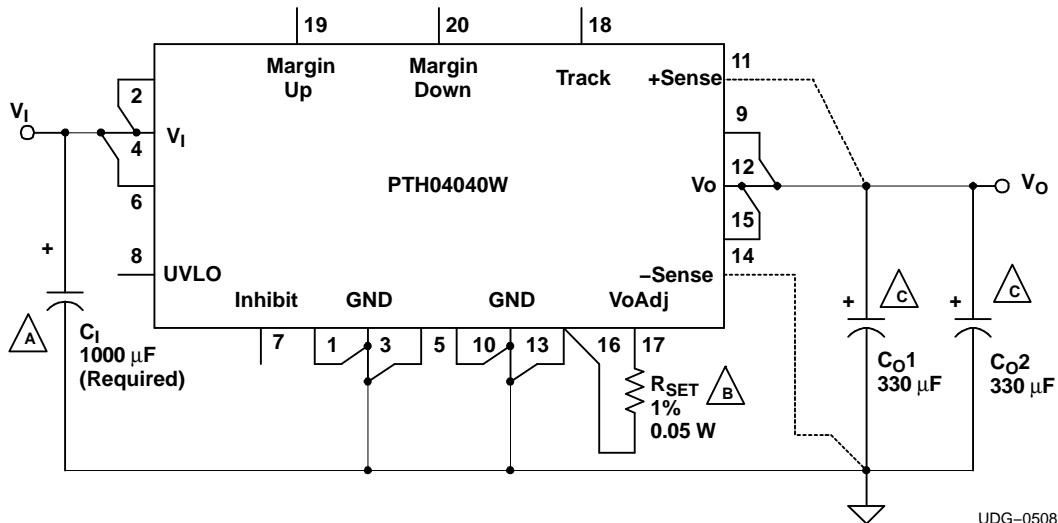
19
20
18
Margin Up
Margin Down
Track
+Sense
11
$V_I$
2
$V_I$
4
6
9
12
Vo
$V_O$
15
PTH04040W
+
8
UVLO
–Sense
14
Inhibit
GND
GND
VoAdj
+
C
+
C
A
$C_I$
1000 $\mu$F
(Required)
7
1
3
5
10
13
16
17
$R_{SET}$
1%
0.05 W
B
$C_O1$
330 $\mu$F
$C_O2$
330 $\mu$F
UDG–0508